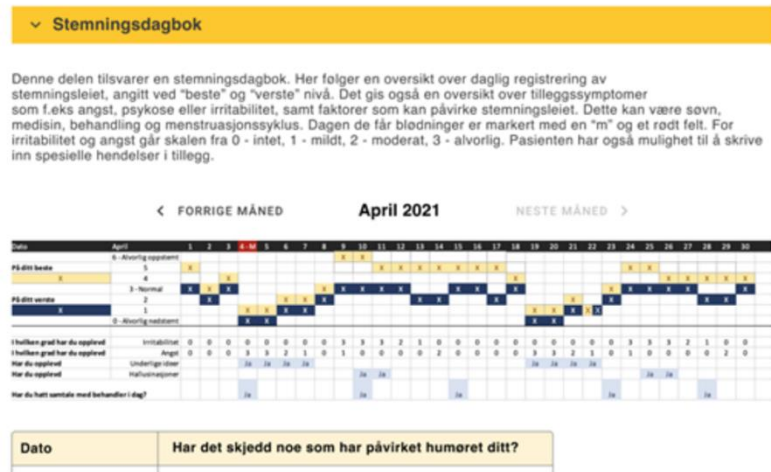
Stemningsdagbok

Denne delen tilsvarer en stemningsdagbok. Her følger en oversikt over daglig registrering av stemningsleiet, angitt ved "beste" og "verste" nivå. Det gis også en oversikt over tilleggssymptomer som f.eks angst, psykose eller irritabilitet, samt faktorer som kan påvirke stemningsleiet. Dette kan være søvn, medisin, behandling og menstruasjonssyklus. Dagen de får blødninger er markert med en "m" og et rødt felt. For irritabilitet og angst går skalen fra 0 - intet, 1 - mildt, 2 - moderat, 3 - alvorlig. Pasienten har også mulighet til å skrive inn spesielle hendelser i tillegg.

‹ FORRIGE MÅNED April 2021 NESTE MÅNED ›

| Dato | April | 1 | 2 | 3 | 4 - M | 5 | 6 | 7 | 8 | 9 | 10 | 11 | 12 | 13 | 14 | 15 | 16 | 17 | 18 | 19 | 20 | 21 | 22 | 23 | 24 | 25 | 26 | 27 | 28 | 29 | 30 |
|---|---|---|---|---|---|---|---|---|---|---|---|---|---|---|---|---|---|---|---|---|---|---|---|---|---|---|---|---|---|---|---|
| | 6 - Alvorlig oppstemt | | | | | | | | | X | X | | | | | | | | | | | | | | | | | | | | |
| På ditt beste | 5 | X | | | | | | | | | | X | X | X | X | X | X | X | | | | | | | X | X | | | | | |
| X | 4 | | | X | | | | | | | | | | | | | | | X | | | | | | | | X | X | X | X | |
| | 3 - Normal | X | X | X | | | | | X | X | X | X | X | | X | X | X | | | X | X | X | X | | X | X | X | | | | X |
| På ditt verste | 2 | | X | | | | X | X | X | | | | | X | X | | | X | | | | X | | X | | | | | X | X | |
| X | 1 | | | | X | X | X | X | | | | | | | | | | | | X | X | | X | X | | | | | | | |
| | 0 - Alvorlig nedstemt | | | | X | X | | | | | | | | | | | | | | X | X | | | | | | | | | | |
| I hvilken grad har du opplevd | Irritabilitet | 0 | 0 | 0 | 0 | 0 | 0 | 0 | 0 | 3 | 3 | 3 | 2 | 1 | 0 | 0 | 0 | 0 | 0 | 0 | 0 | 0 | 0 | 0 | 3 | 3 | 3 | 2 | 1 | 0 | 0 |
| I hvilken grad har du opplevd | Angst | 0 | 0 | 0 | 3 | 3 | 2 | 1 | 0 | 1 | 0 | 0 | 0 | 0 | 2 | 0 | 0 | 0 | 0 | 3 | 3 | 2 | 1 | 0 | 1 | 0 | 0 | 0 | 0 | 2 | 0 |
| Har du opplevd | Underlige ideer | | | | Ja | | | | | | Ja | | | | | | | | | Ja | Ja | Ja | | | | Ja | | | | | |
| Har du opplevd | Hallusinasjoner | | | | Ja | | | | | | | | | | | | | | | Ja | | | | | | | Ja | | | | |
| Har du hatt samtale med behandler i dag? | | | | | Ja | | | | | | Ja | | | | | Ja | | | | | | | | Ja | | | | Ja | | | |

| Dato | Har det skjedd noe som har påvirket humøret ditt? |
|---|---|